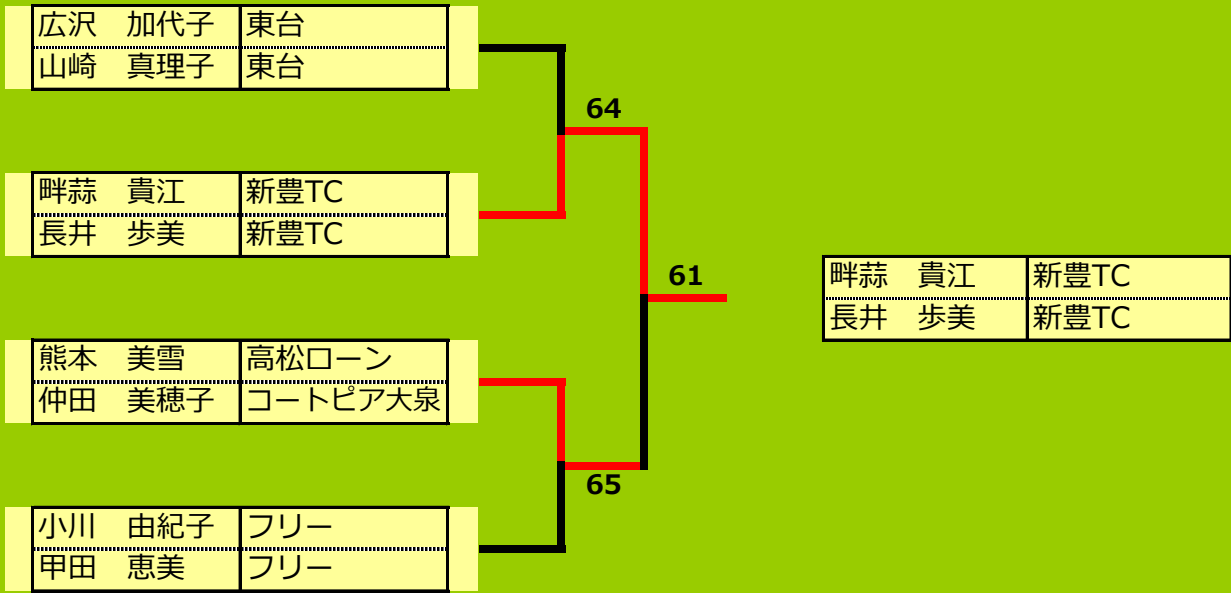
| 広沢　加代子 | 東台 |
|---|---|
| 山崎　真理子 | 東台 |

64

| 畔蒜　貴江 | 新豊TC |
|---|---|
| 長井　歩美 | 新豊TC |

61

| 畔蒜　貴江 | 新豊TC |
|---|---|
| 長井　歩美 | 新豊TC |

| 熊本　美雪 | 高松ローン |
|---|---|
| 仲田　美穂子 | コートピア大泉 |

65

| 小川　由紀子 | フリー |
|---|---|
| 甲田　恵美 | フリー |